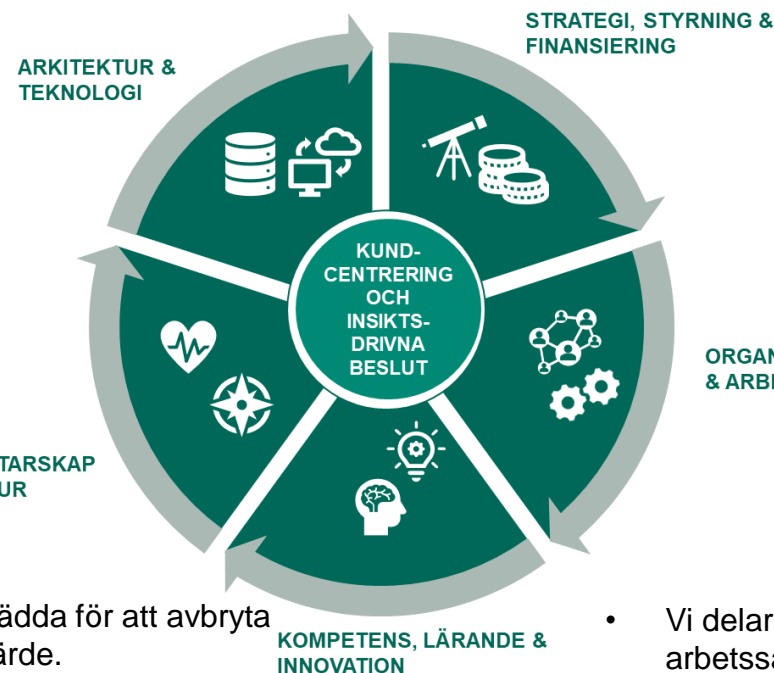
ARKITEKTUR & TEKNOLOGI

STRATEGI, STYRNING & FINANSIERING

KUND-CENTRERING OCH INSIKTS-DRIVNA BESLUT

ORGAN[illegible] & ARB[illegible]

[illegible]TARSKAP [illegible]UR

KOMPETENS, LÄRANDE & INNOVATION

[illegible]ädda för att avbryta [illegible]ärde.

• Vi delar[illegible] arbetssa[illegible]